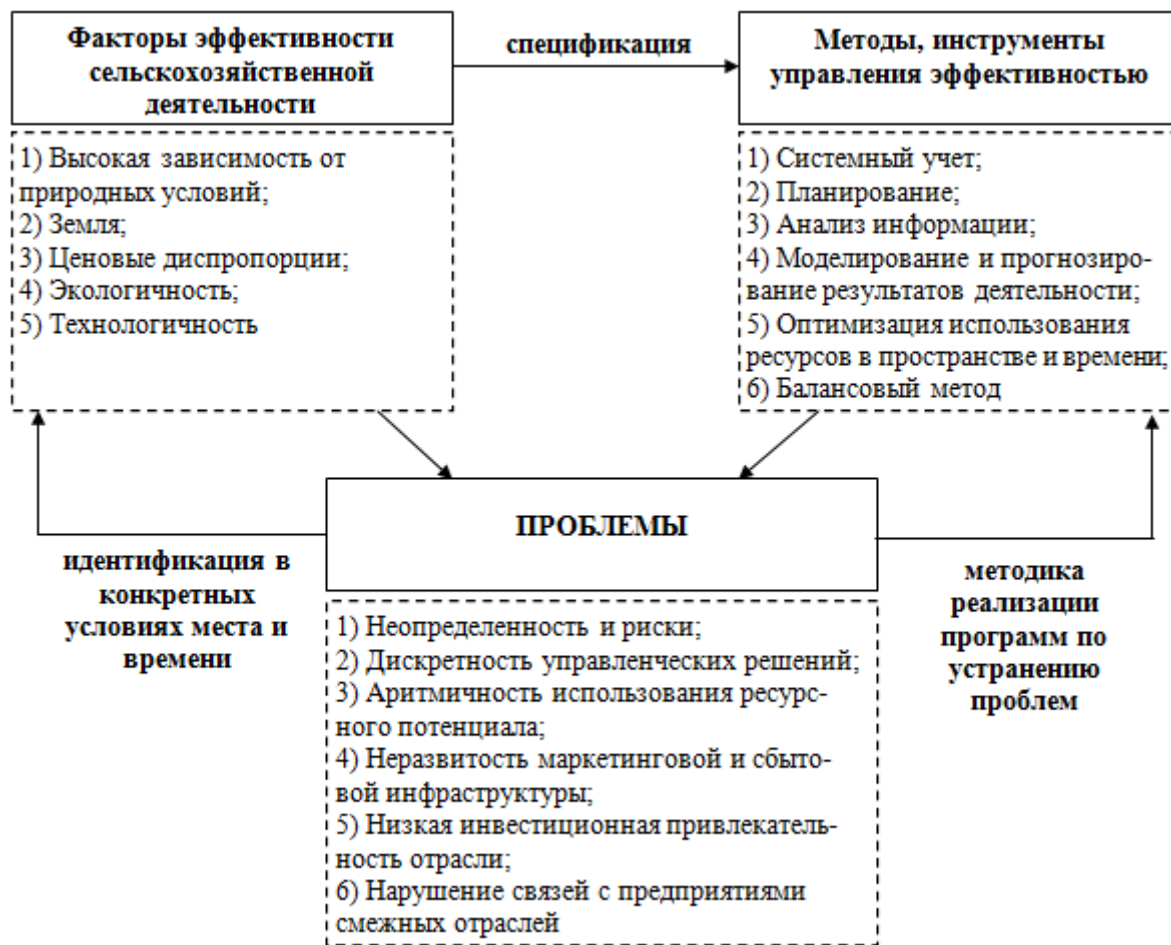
Факторы эффективности сельскохозяйственной деятельности

спецификация

Методы, инструменты управления эффективностью

1) Высокая зависимость от природных условий;
2) Земля;
3) Ценовые диспропорции;
4) Экологичность;
5) Технологичность

1) Системный учет;
2) Планирование;
3) Анализ информации;
4) Моделирование и прогнозирование результатов деятельности;
5) Оптимизация использования ресурсов в пространстве и времени;
6) Балансовый метод

ПРОБЛЕМЫ

идентификация в конкретных условиях места и времени

методика реализации программ по устранению проблем

1) Неопределенность и риски;
2) Дискретность управленческих решений;
3) Аритмичность использования ресурсного потенциала;
4) Неразвитость маркетинговой и сбытовой инфраструктуры;
5) Низкая инвестиционная привлекательность отрасли;
6) Нарушение связей с предприятиями смежных отраслей